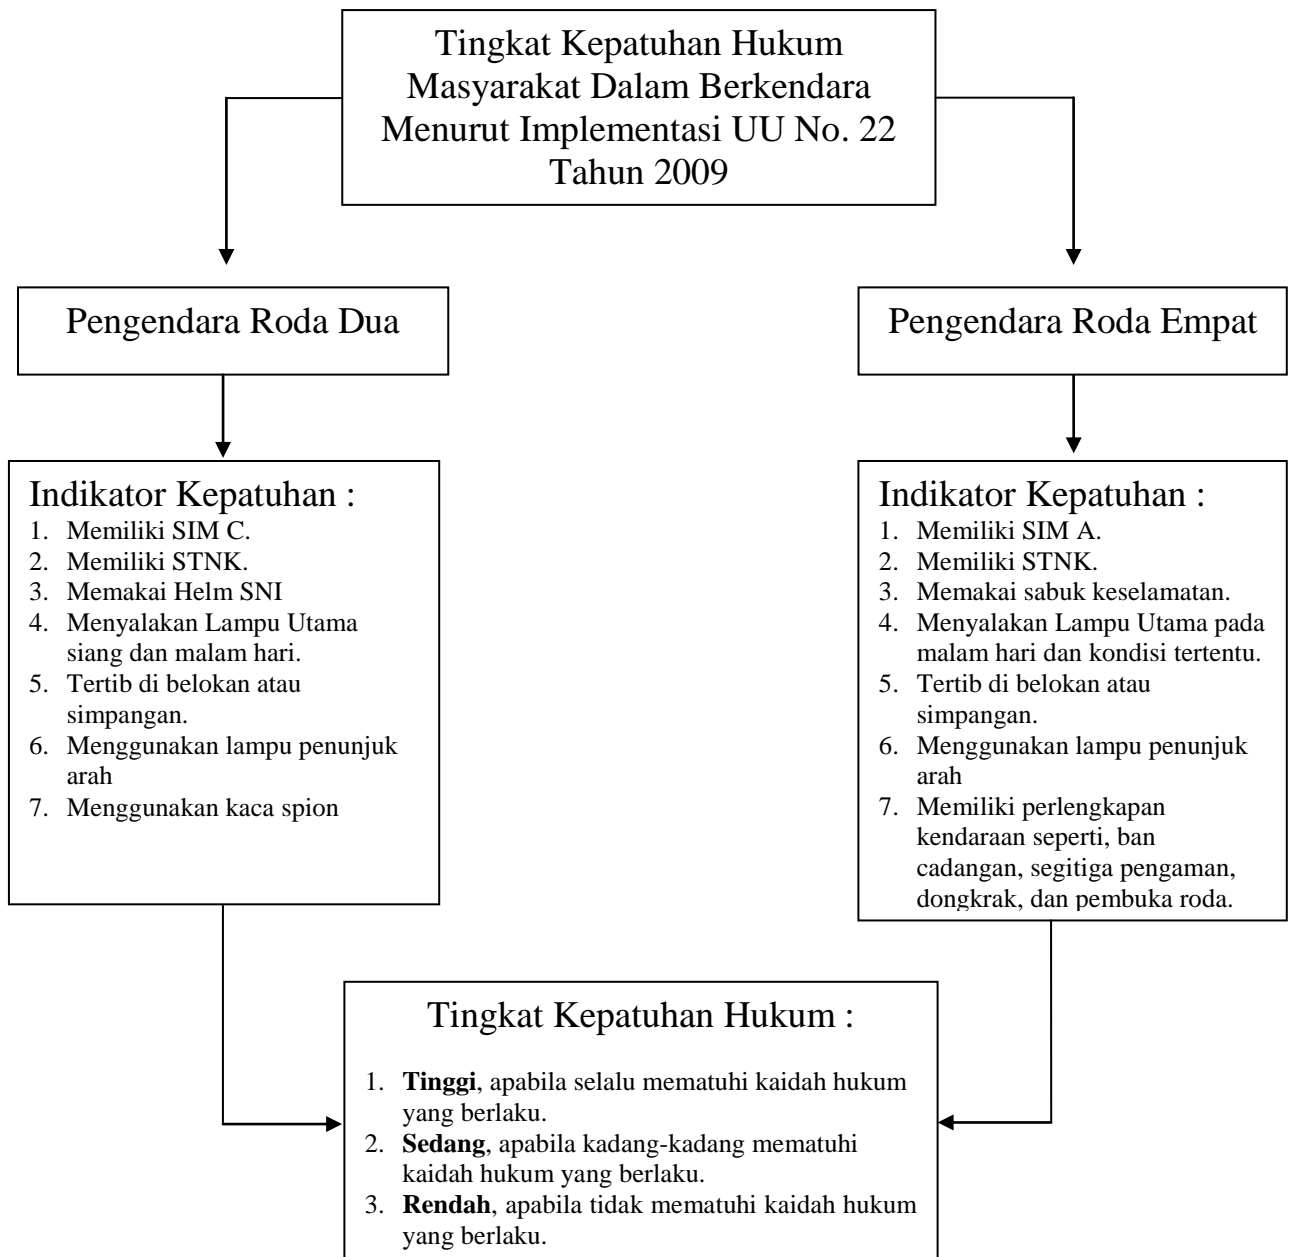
Tingkat Kepatuhan Hukum Masyarakat Dalam Berkendara Menurut Implementasi UU No. 22 Tahun 2009

Pengendara Roda Dua

Indikator Kepatuhan :
1. Memiliki SIM C.
2. Memiliki STNK.
3. Memakai Helm SNI
4. Menyalakan Lampu Utama siang dan malam hari.
5. Tertib di belokan atau simpangan.
6. Menggunakan lampu penunjuk arah
7. Menggunakan kaca spion

Pengendara Roda Empat

Indikator Kepatuhan :
1. Memiliki SIM A.
2. Memiliki STNK.
3. Memakai sabuk keselamatan.
4. Menyalakan Lampu Utama pada malam hari dan kondisi tertentu.
5. Tertib di belokan atau simpangan.
6. Menggunakan lampu penunjuk arah
7. Memiliki perlengkapan kendaraan seperti, ban cadangan, segitiga pengaman, dongkrak, dan pembuka roda.

Tingkat Kepatuhan Hukum :
1. **Tinggi**, apabila selalu mematuhi kaidah hukum yang berlaku.
2. **Sedang**, apabila kadang-kadang mematuhi kaidah hukum yang berlaku.
3. **Rendah**, apabila tidak mematuhi kaidah hukum yang berlaku.